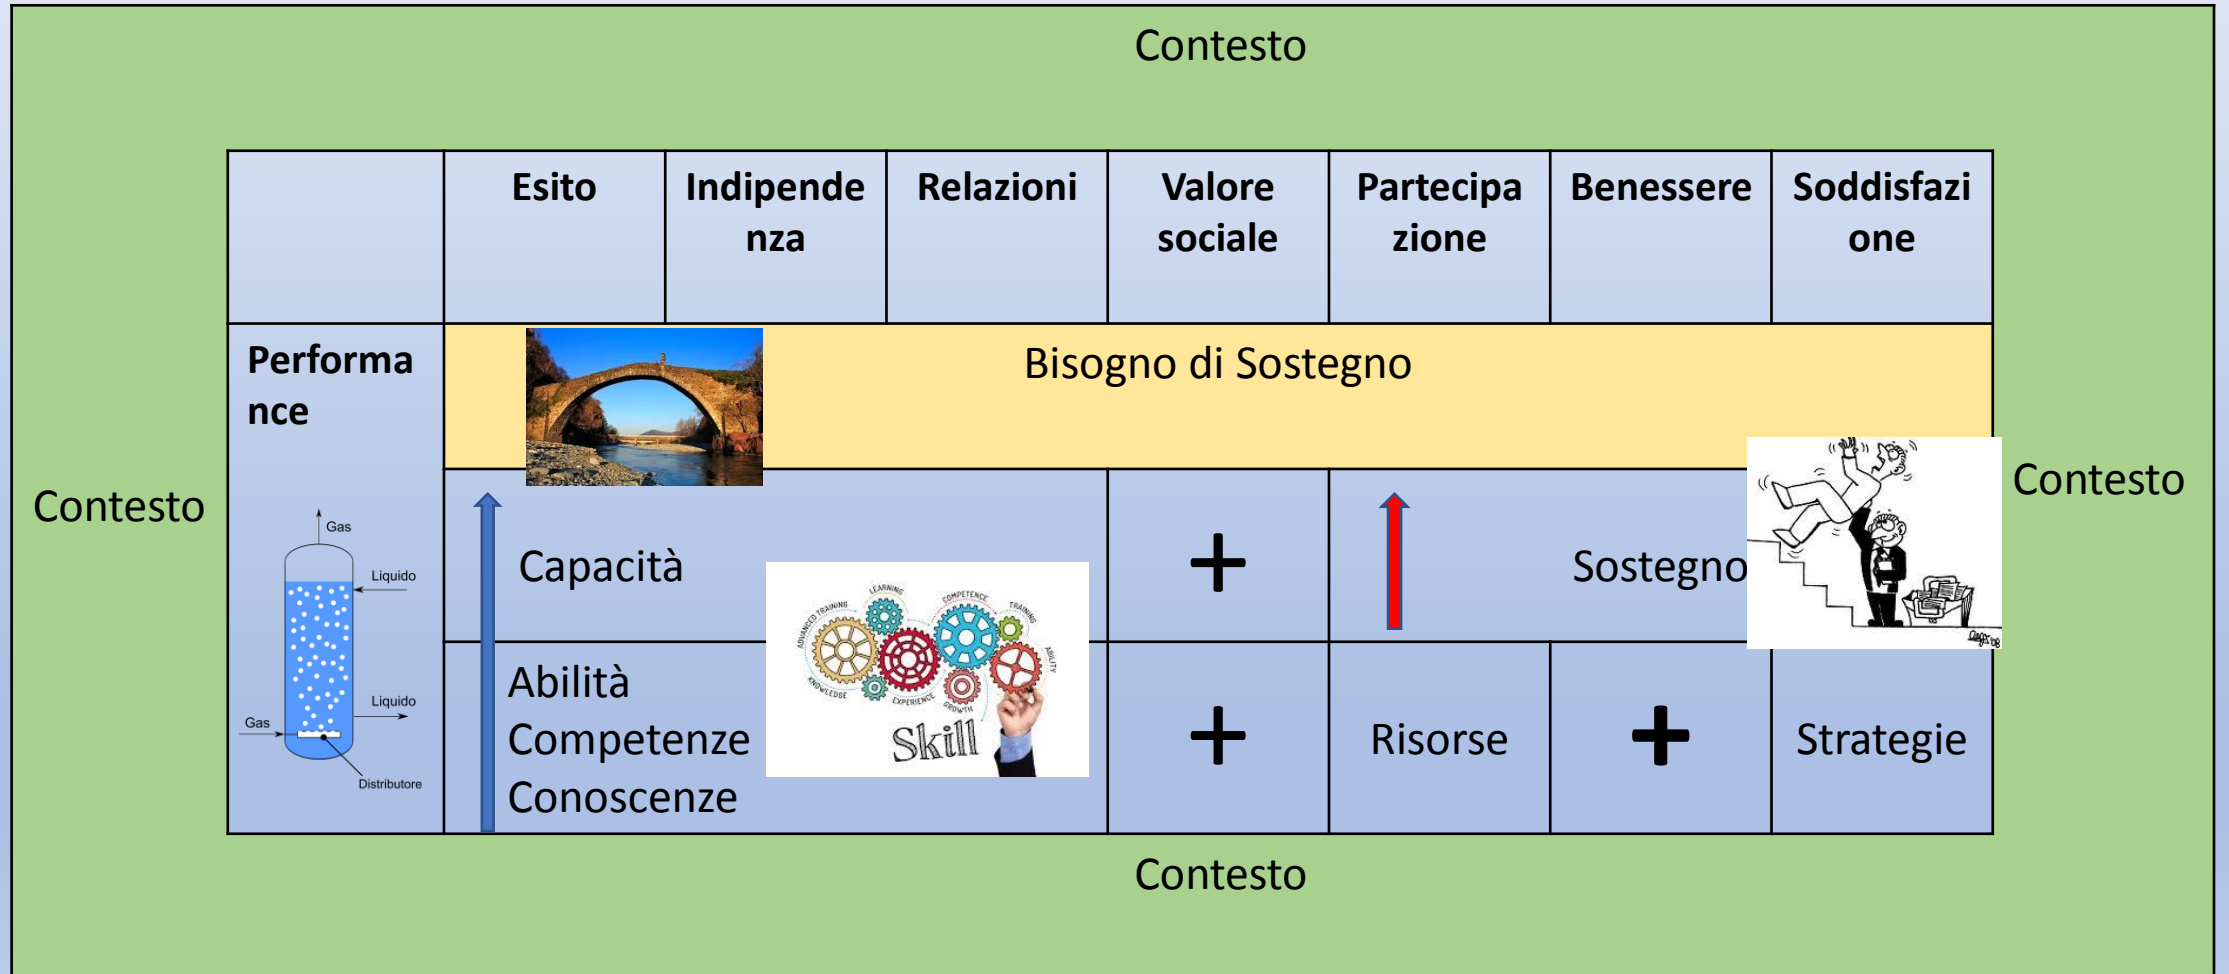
Contesto

| | Esito | Indipendenza | Relazioni | Valore sociale | Partecipazione | Benessere | Soddisfazione |
|---|---|---|---|---|---|---|---|
| Performance | Bisogno di Sostegno | | | | | | |
| | Capacità | | | + | | Sostegno | |
| | Abilità Competenze Conoscenze | | | + | Risorse | + | Strategie |

Contesto

Contesto

Contesto

Gas
Liquido
Liquido
Gas
Distributore

ADVANCED TRAINING
LEARNING
COMPETENCE
TRAINING
ABILITY
KNOWLEDGE
EXPERIENCE
GROWTH
Skill